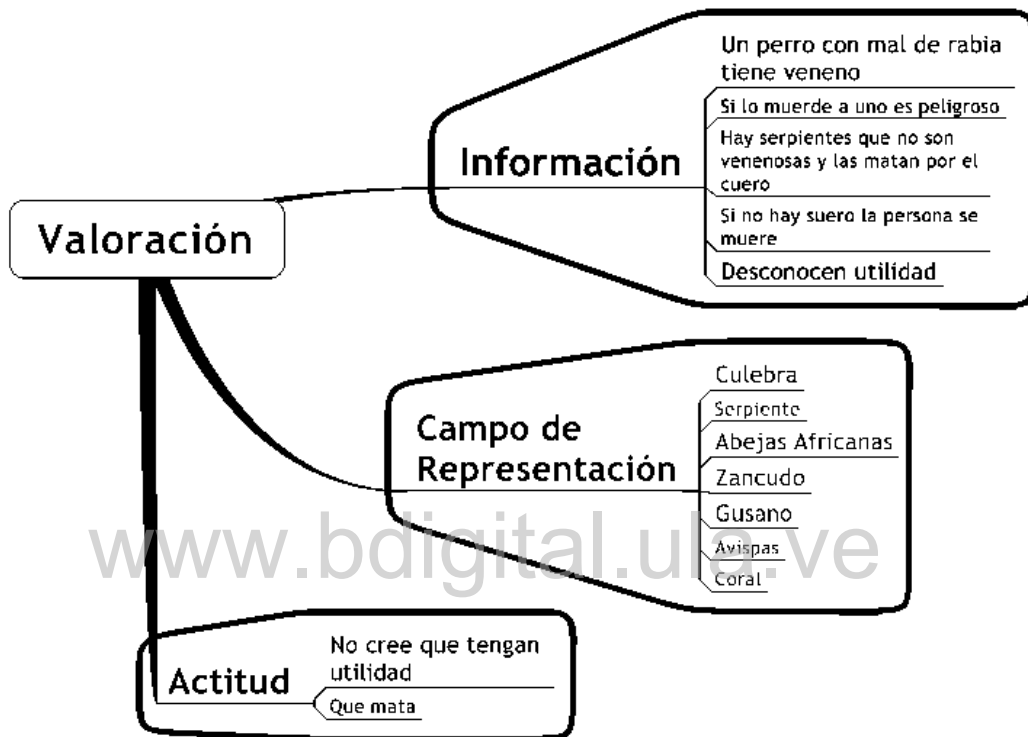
Valoración

Información

Un perro con mal de rabia tiene veneno

Si lo muerde a uno es peligroso

Hay serpientes que no son venenosas y las matan por el cuero

Si no hay suero la persona se muere

Desconocen utilidad

Campo de Representación

Culebra

Serpiente

Abejas Africanas

Zancudo

Gusano

Avispas

Coral

www.bdigital.ula.ve

Actitud

No cree que tengan utilidad

Que mata